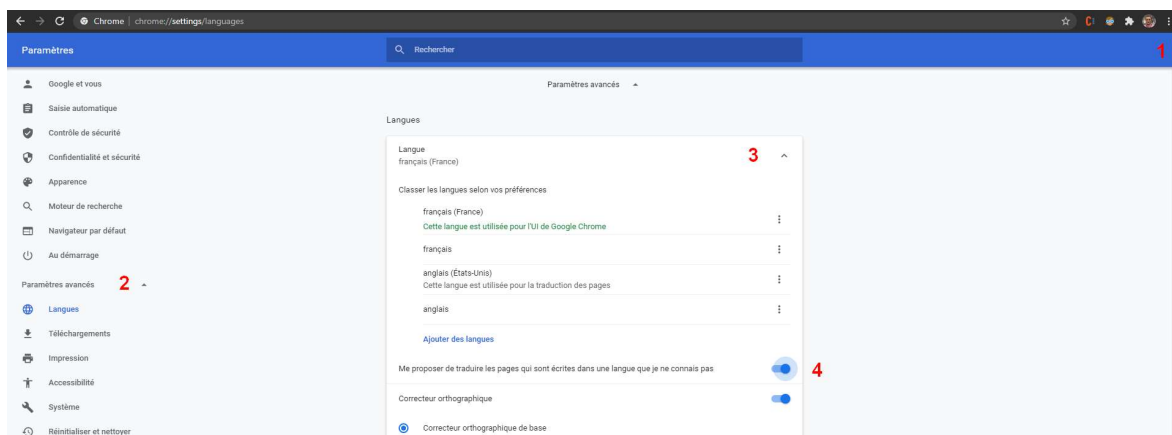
Chrome | chrome://settings/languages

Paramètres

Rechercher

1

Google et vous
Saisie automatique
Contrôle de sécurité
Confidentialité et sécurité
Apparence
Moteur de recherche
Navigateur par défaut
Au démarrage
Paramètres avancés 2
Langues
Téléchargements
Impression
Accessibilité
Système
Réinitialiser et nettoyer

Paramètres avancés

Langues

Langue
français (France)
3

Classer les langues selon vos préférences

français (France)
Cette langue est utilisée pour l'UI de Google Chrome

français

anglais (États-Unis)
Cette langue est utilisée pour la traduction des pages

anglais

Ajouter des langues

Me proposer de traduire les pages qui sont écrites dans une langue que je ne connais pas
4

Correcteur orthographique

Correcteur orthographique de base